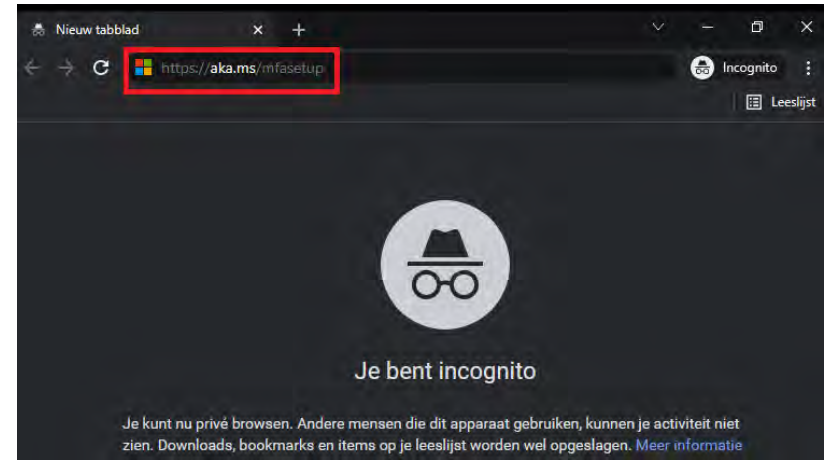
Nieuw tabblad

https://aka.ms/mfasetup

Incognito

Leeslijst

Je bent incognito

Je kunt nu privé browsen. Andere mensen die dit apparaat gebruiken, kunnen je activiteit niet zien. Downloads, bookmarks en items op je leeslijst worden wel opgeslagen. Meer informatie